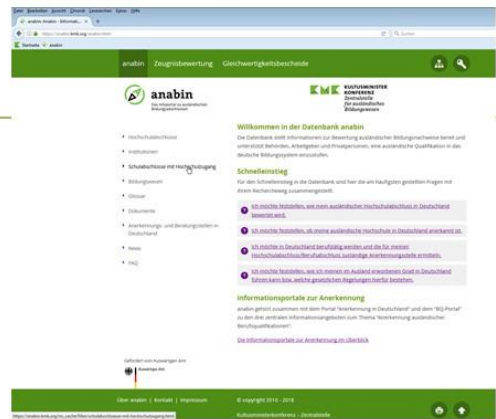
Datei Bearbeiten Ansicht Chronik Lesezeichen Extras Hilfe

anabin: Anabin - Informati... ×

https://anabin.kmk.org/anabin.html

Suchen

Startseite anabin

anabin Zeugnisbewertung Gleichwertigkeitsbescheide

anabin
Das Infoportal zu ausländischen Bildungsabschlüssen

KMK KULTUSMINISTER KONFERENZ Zentralstelle für ausländisches Bildungswesen

Hochschulabschlüsse
Institutionen
Schulabschlüsse mit Hochschulzugang
Bildungswesen
Glossar
Dokumente
Anerkennungs- und Beratungsstellen in Deutschland
News
FAQ

Willkommen in der Datenbank anabin

Die Datenbank anabin informiert Informationen zur Bewertung ausländischer Bildungsnachweise bereit und unterstützt Behörden, Arbeitgeber und Privatpersonen, eine ausländische Qualifikation in das deutsche Bildungssystem einzustufen.

Schnelleinstieg

Für den Schnelleinstieg in die Datenbank sind hier die am häufigsten gestellten Fragen mit ihren Rechercheweg zusammengestellt.

Ich möchte feststellen, wie mein ausländischer Hochschulabschluss in Deutschland bewertet wird.

Ich möchte feststellen, ob meine ausländische Hochschule in Deutschland anerkannt ist.

Ich möchte in Deutschland berufstätig werden und die für meinen Hochschulabschluss/Berufsabschluss zuständige Anerkennungsstelle ermitteln.

Ich möchte feststellen, wie ich meinen im Ausland erworbenen Grad in Deutschland führen kann bzw. welche gesetzlichen Regelungen hierfür bestehen.

Informationsportale zur Anerkennung

anabin gehört zusammen mit dem Portal "Anerkennung in Deutschland" und dem "BQ-Portal" zu den drei zentralen Informationsangeboten zum Thema "Anerkennung ausländischer Berufsqualifikationen".

Die Informationsportale zur Anerkennung im Überblick

Gefördert vom Auswärtigen Amt

Auswärtiges Amt

Über anabin | Kontakt | Impressum

© copyright 2010 - 2016

Kultusministerkonferenz – Zentralstelle

https://anabin.kmk.org/no_cache/filter/schulabschluesse-mit-hochschulzugang.html